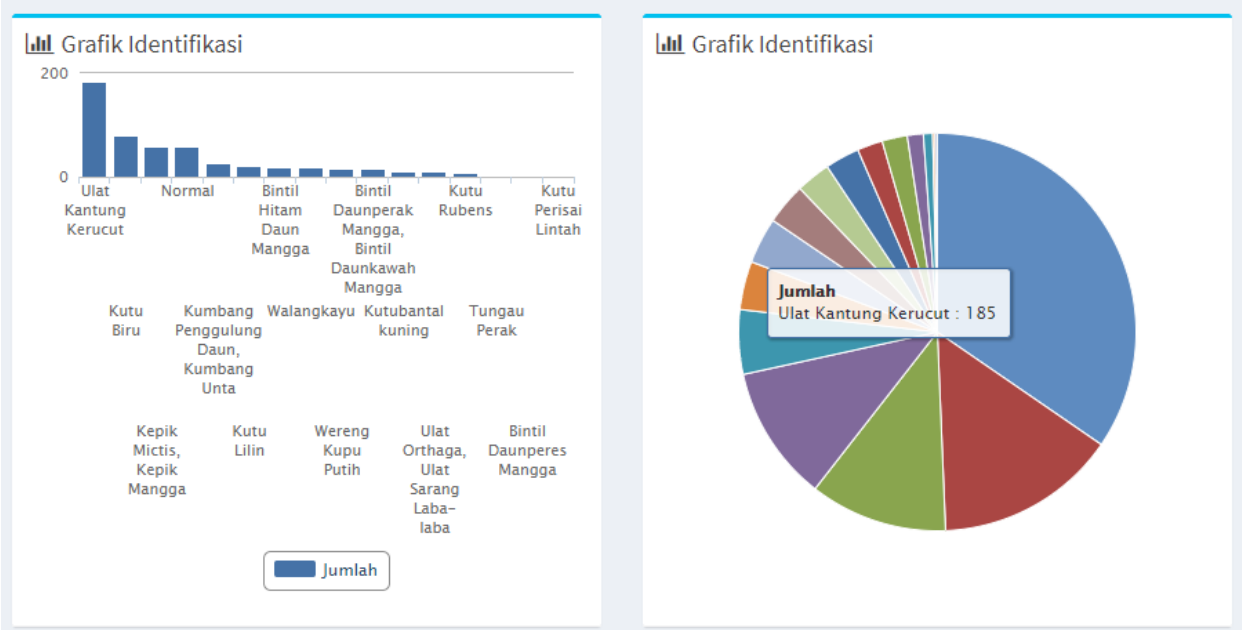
Grafik Identifikasi

200

0

Ulat Kantung Kerucut

Normal

Bintil Hitam Daun Mangga

Bintil Daunperak Mangga, Bintil Daunkawah Mangga

Kutu Rubens

Kutu Perisai Lintah

Kutu Biru

Kumbang Penggulung Daun, Kumbang Unta

Walangkayu

Kutubantal kuning

Tungau Perak

Kepik Mictis, Kepik Mangga

Kutu Lilin

Wereng Kupu Putih

Ulat Orthaga, Ulat Sarang Laba-laba

Bintil Daunperes Mangga

Jumlah

Grafik Identifikasi

Jumlah
Ulat Kantung Kerucut : 185